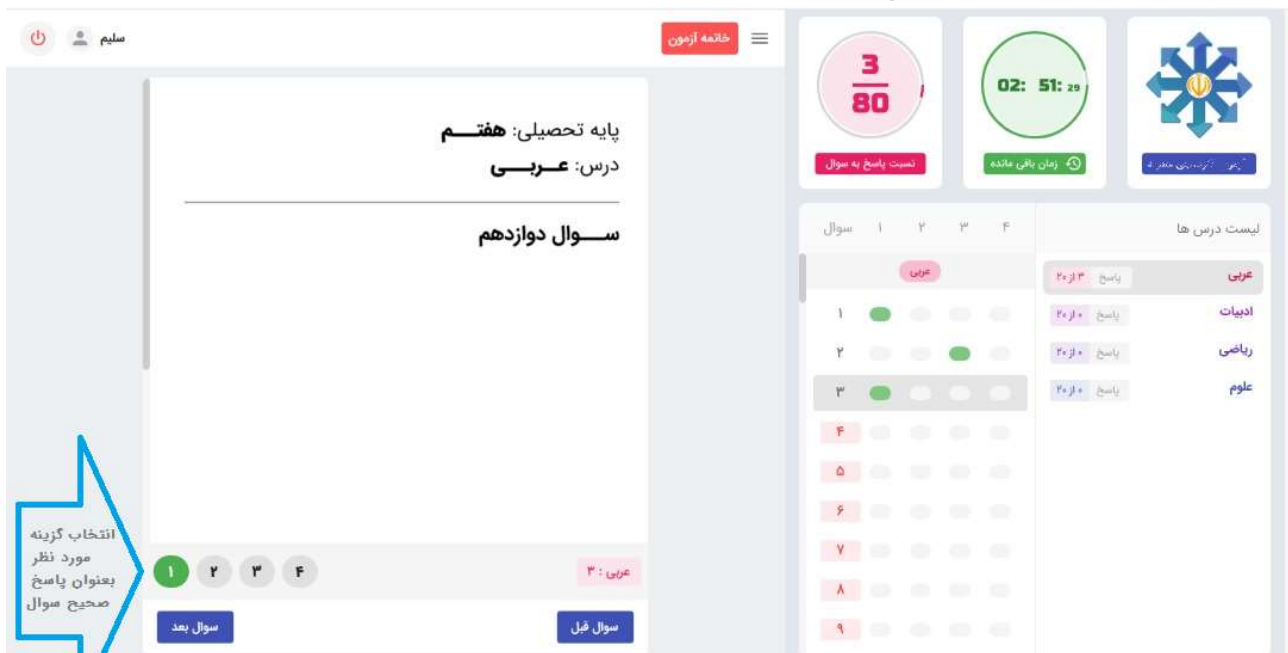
سلیم

خاتمه آزمون

پایه تحصیلی: هفتـــم
درس: عـــربـــی

ســـوال دوازدهم

انتخاب گزینه مورد نظر بعنوان پاسخ صحیح سوال

۱ ۲ ۳ ۴

عربی : ۳

سوال بعد

سوال قبل

$\frac{3}{80}$

نسبت پاسخ به سوال

02: 51: 29

زمان باقی مانده

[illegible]

سوال ۱ ۲ ۳ ۴

عربی

۱
۲
۳
۴
۵
۶
۷
۸
۹

لیست درس ها

عربی پاسخ ۳ از ۲۰
ادبیات پاسخ ۰ از ۲۰
ریاضی پاسخ ۰ از ۲۰
علوم پاسخ ۰ از ۲۰